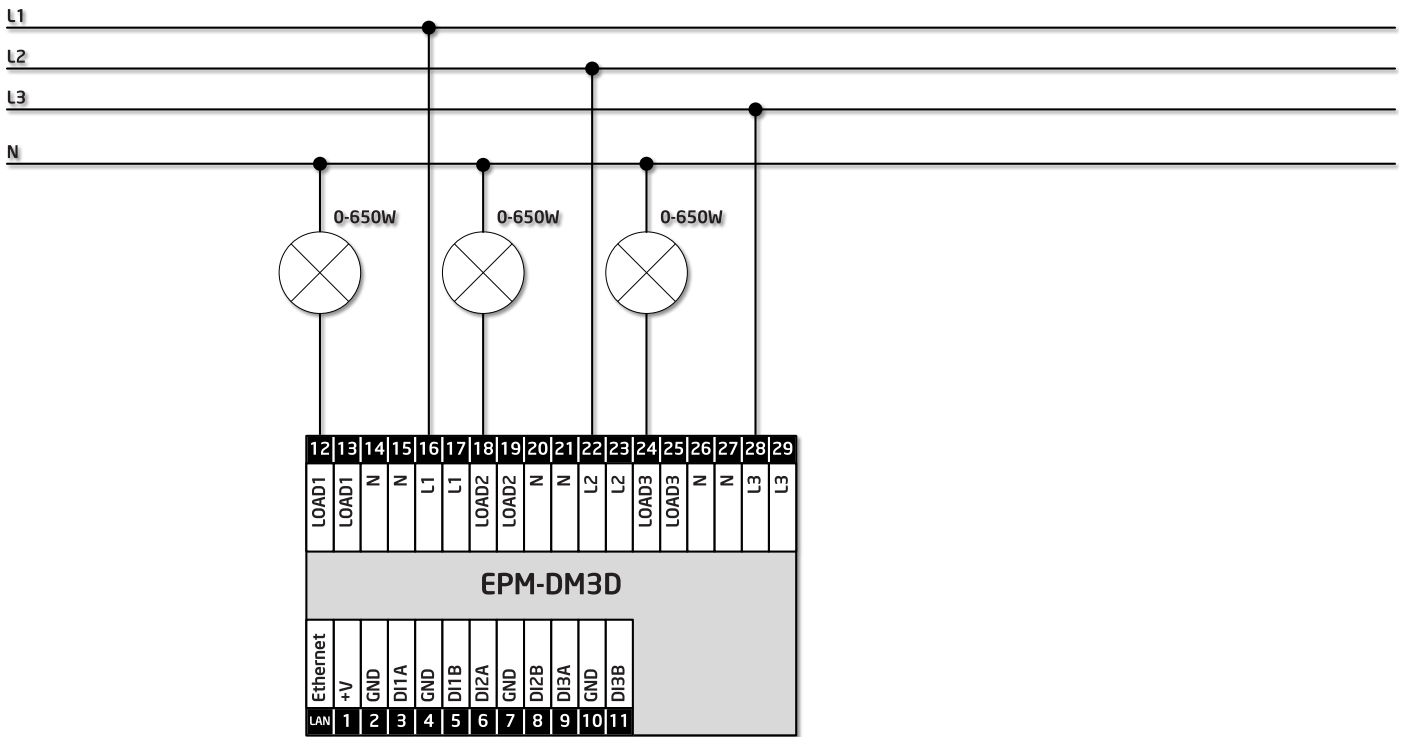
L1
L2
L3
N

0-650W
0-650W
0-650W

| 12 | 13 | 14 | 15 | 16 | 17 | 18 | 19 | 20 | 21 | 22 | 23 | 24 | 25 | 26 | 27 | 28 | 29 |
|---|---|---|---|---|---|---|---|---|---|---|---|---|---|---|---|---|---|
| LOAD1 | LOAD1 | N | N | L1 | L1 | LOAD2 | LOAD2 | N | N | L2 | L2 | LOAD3 | LOAD3 | N | N | L3 | L3 |

EPM-DM3D

| Ethernet | +V | GND | DI1A | GND | DI1B | DI2A | GND | DI2B | DI3A | GND | DI3B |
|---|---|---|---|---|---|---|---|---|---|---|---|
| LAN | 1 | 2 | 3 | 4 | 5 | 6 | 7 | 8 | 9 | 10 | 11 |